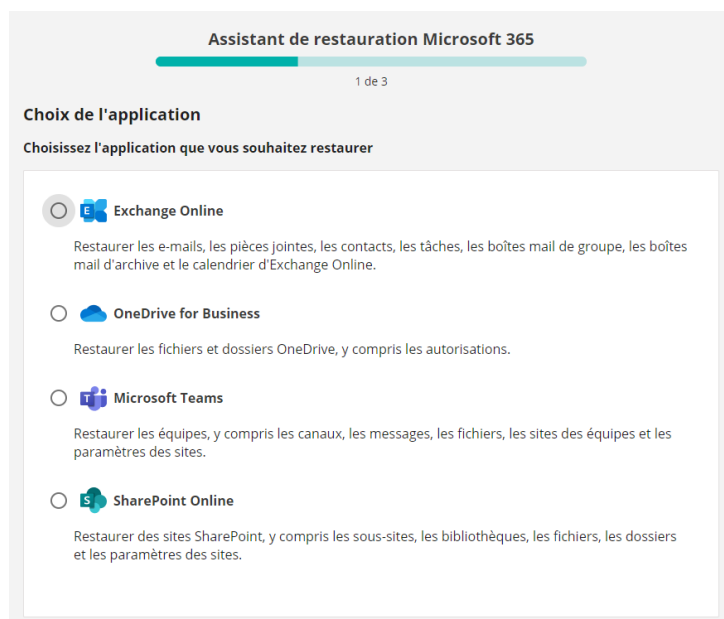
Assistant de restauration Microsoft 365

1 de 3

Choix de l'application

Choisissez l'application que vous souhaitez restaurer

Exchange Online

Restaurer les e-mails, les pièces jointes, les contacts, les tâches, les boîtes mail de groupe, les boîtes mail d'archive et le calendrier d'Exchange Online.

OneDrive for Business

Restaurer les fichiers et dossiers OneDrive, y compris les autorisations.

Microsoft Teams

Restaurer les équipes, y compris les canaux, les messages, les fichiers, les sites des équipes et les paramètres des sites.

SharePoint Online

Restaurer des sites SharePoint, y compris les sous-sites, les bibliothèques, les fichiers, les dossiers et les paramètres des sites.